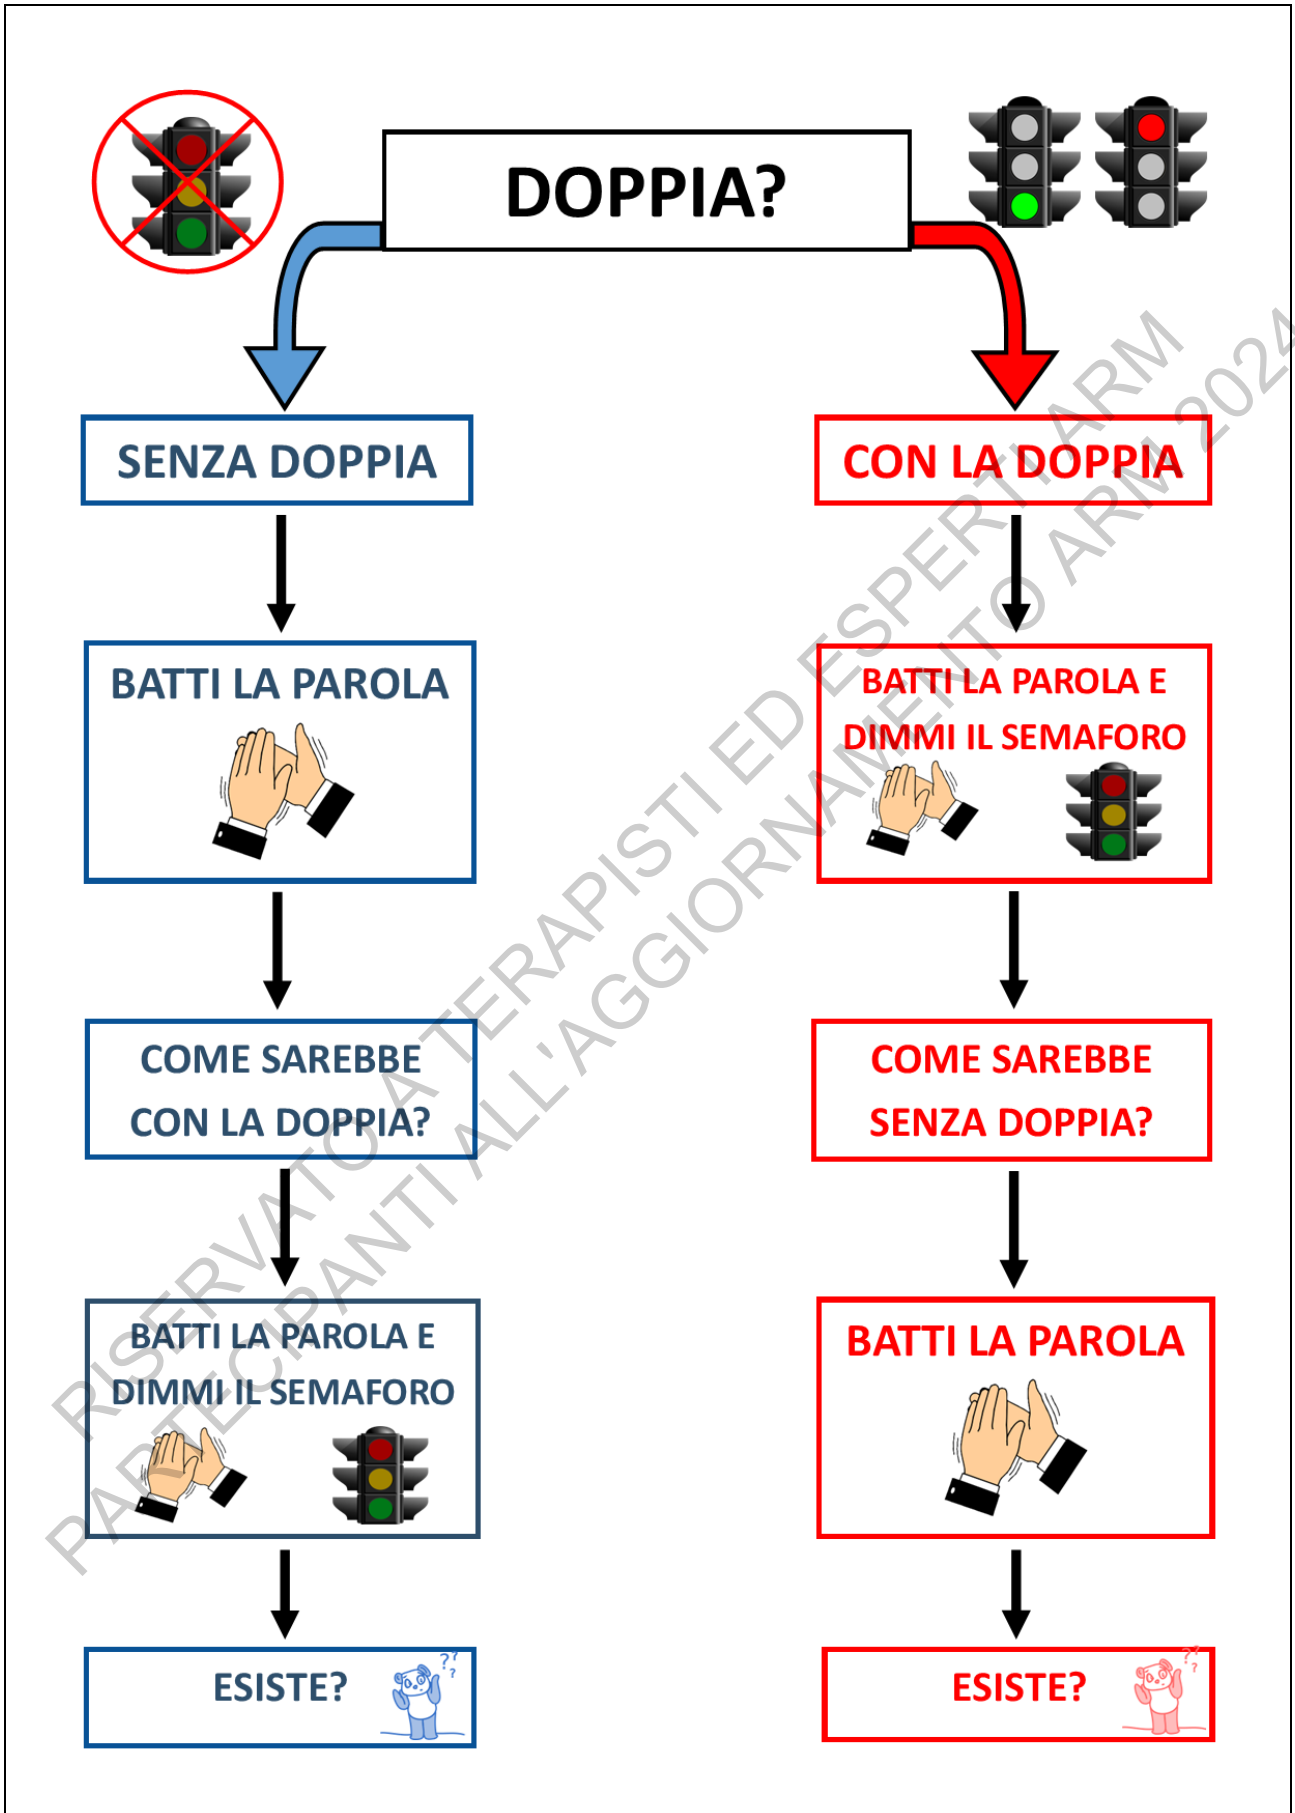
DOPPIA?

SENZA DOPPIA

BATTI LA PAROLA

COME SAREBBE CON LA DOPPIA?

BATTI LA PAROLA E DIMMI IL SEMAFORO

ESISTE?

CON LA DOPPIA

BATTI LA PAROLA E DIMMI IL SEMAFORO

COME SAREBBE SENZA DOPPIA?

BATTI LA PAROLA

ESISTE?

RISERVATO A TERAPISTI ED ESPERTI ARM
PARTECIPANTI ALL'AGGIORNAMENTO ARM 2024